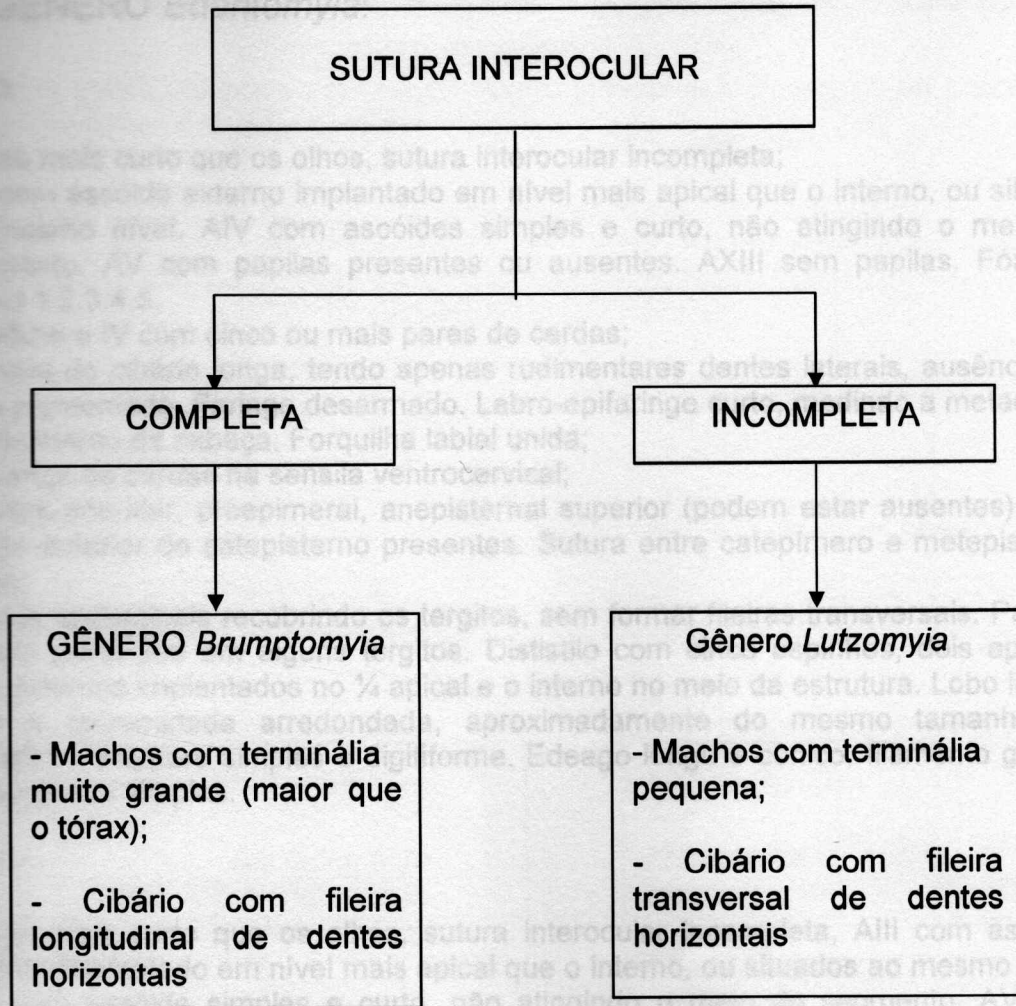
SUTURA INTEROCULAR

COMPLETA

INCOMPLETA

GÊNERO *Brumptomyia*

- Machos com terminália muito grande (maior que o tórax);

- Cibário com fileira longitudinal de dentes horizontais

Gênero *Lutzomyia*

- Machos com terminália pequena;

- Cibário com fileira transversal de dentes horizontais